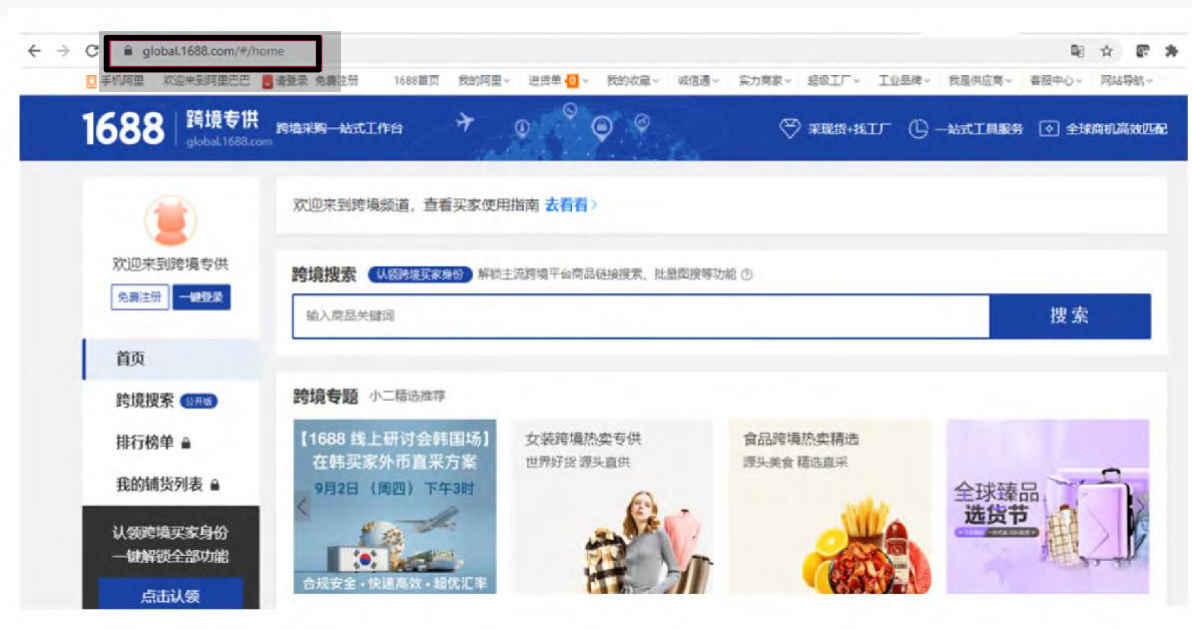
global.1688.com/#/home

手机阿里 欢迎来到阿里巴巴 请登录 免费注册 1688首页 我的阿里 进货单 我的收藏 诚信通 实力商家 超级工厂 工业品牌 我是供应商 客服中心 网站导航

1688 跨境专供 global.1688.com 跨境采购一站式工作台

采现货+找工厂 一站式工具服务 全球商机高效匹配

欢迎来到跨境专供
免费注册 一键登录

首页
跨境搜索 公开版
排行榜单
我的铺货列表

认领跨境买家身份
一键解锁全部功能
点击认领

欢迎来到跨境频道，查看买家使用指南 去看看

跨境搜索 认领跨境买家身份 解锁主流跨境平台商品链接搜索、批量图搜等功能

输入商品关键词
搜索

跨境专题 小二精选推荐

【1688 线上研讨会韩国场】
在韩买家外币直采方案
9月2日（周四）下午3时
合规安全 · 快速高效 · 超优汇率

女装跨境热卖专供
世界好货 源头直供

食品跨境热卖精选
源头美食 精选直采

全球臻品
选货节